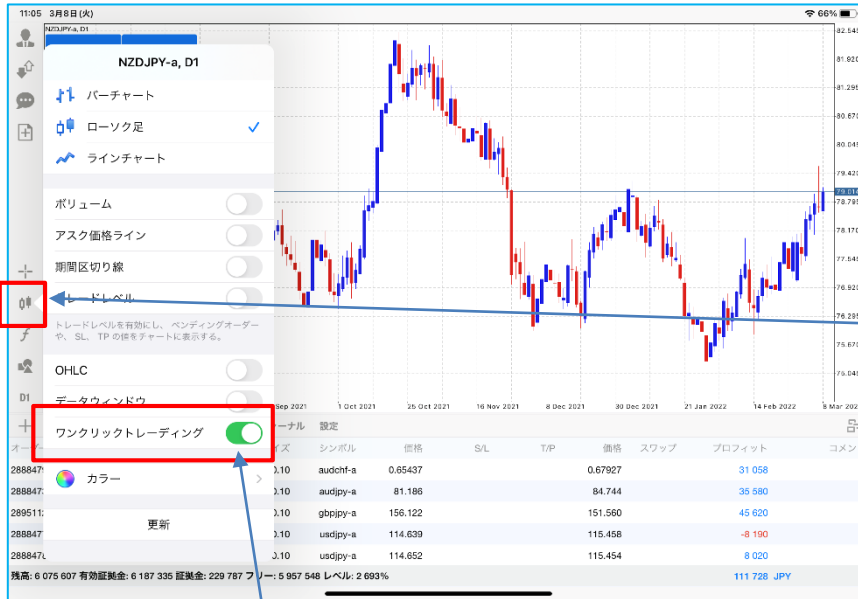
11:05 3月8日(火)
66%
NZDJPY-a, D1
NZDJPY-a, D1
バーチャート
ローソク足
ラインチャート
ボリューム
アスク価格ライン
期間区切り線
トレードレベル
トレードレベルを有効にし、ペンディングオーダーや、SL、TP の値をチャートに表示する。
OHLC
データウィンドウ
ワンクリックトレーディング
カラー
更新
D1
82.425
81.920
81.295
80.670
80.045
79.420
79.014
78.170
77.545
76.920
76.295
75.670
Sep 2021
1 Oct 2021
25 Oct 2021
16 Nov 2021
8 Dec 2021
30 Dec 2021
21 Jan 2022
14 Feb 2022
8 Mar 2022
ーナル 設定
オーダ
ズ シンボル 価格 S/L T/P 価格 スワップ プロフィット コメン

| | | | | | | | |
|---|---|---|---|---|---|---|---|
| 288847 | 0.10 | audchf-a | 0.65437 | | 0.67927 | | 31 058 |
| 288847 | 0.10 | audjpy-a | 81.186 | | 84.744 | | 35 580 |
| 289511 | 0.10 | gbpjpy-a | 156.122 | | 151.560 | | 45 620 |
| 288847 | 0.10 | usdjpy-a | 114.639 | | 115.458 | | -8 190 |
| 288847 | 0.10 | usdjpy-a | 114.652 | | 115.454 | | 8 020 |

残高: 6 075 607 有効証拠金: 6 187 335 証拠金: 229 787 フリー: 5 957 548 レベル: 2 693%
111 728 JPY